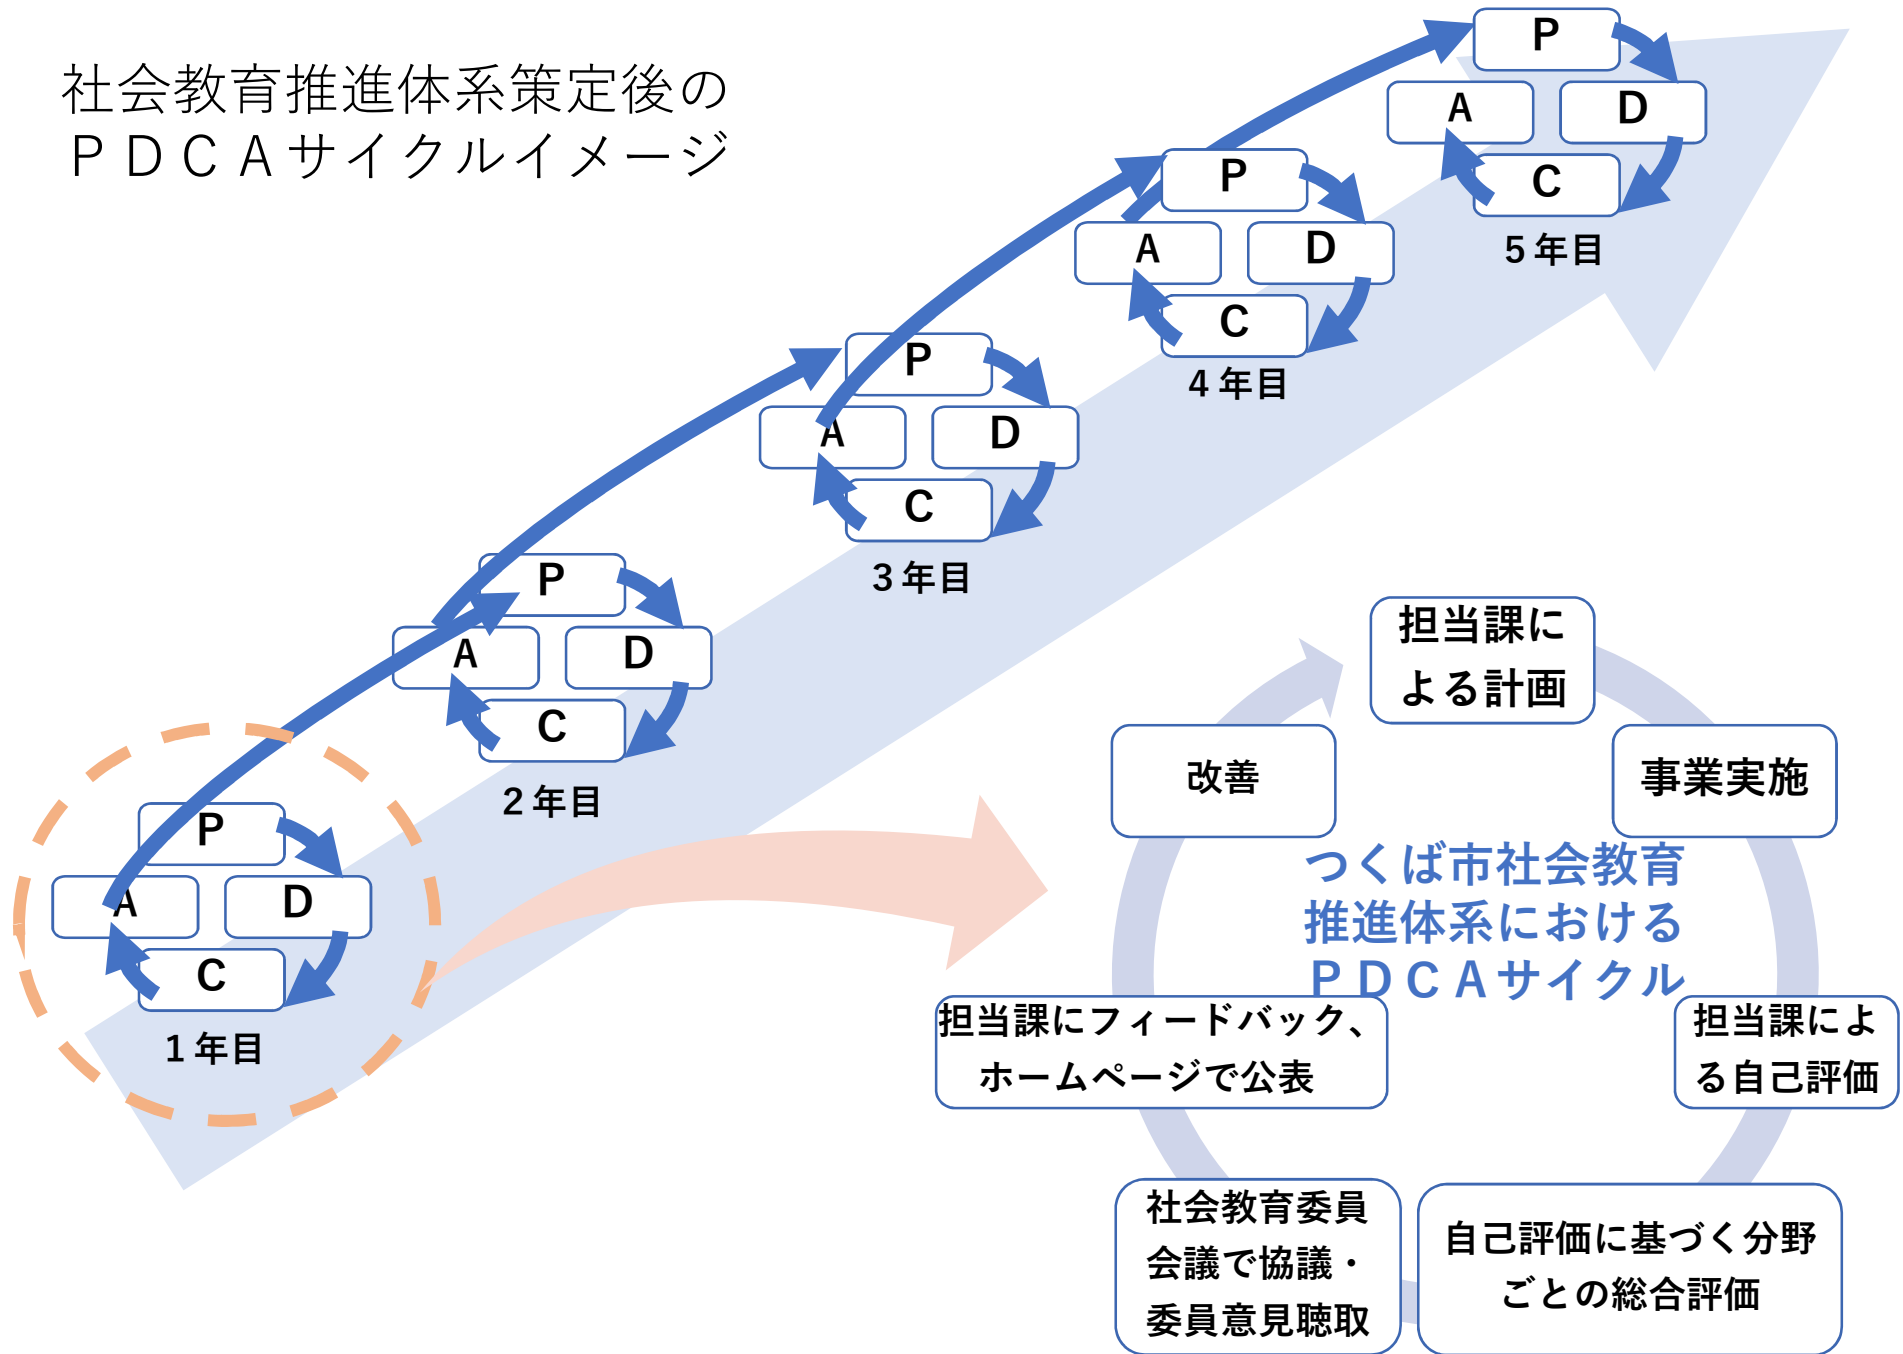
社会教育推進体系策定後の
ＰＤＣＡサイクルイメージ

P
A
D
C
5年目

P
A
D
C
4年目

P
A
D
C
3年目

P
A
D
C
2年目

P
A
D
C
1年目

担当課による計画

事業実施

担当課による自己評価

自己評価に基づく分野ごとの総合評価

社会教育委員会議で協議・委員意見聴取

担当課にフィードバック、ホームページで公表

改善

つくば市社会教育推進体系におけるＰＤＣＡサイクル